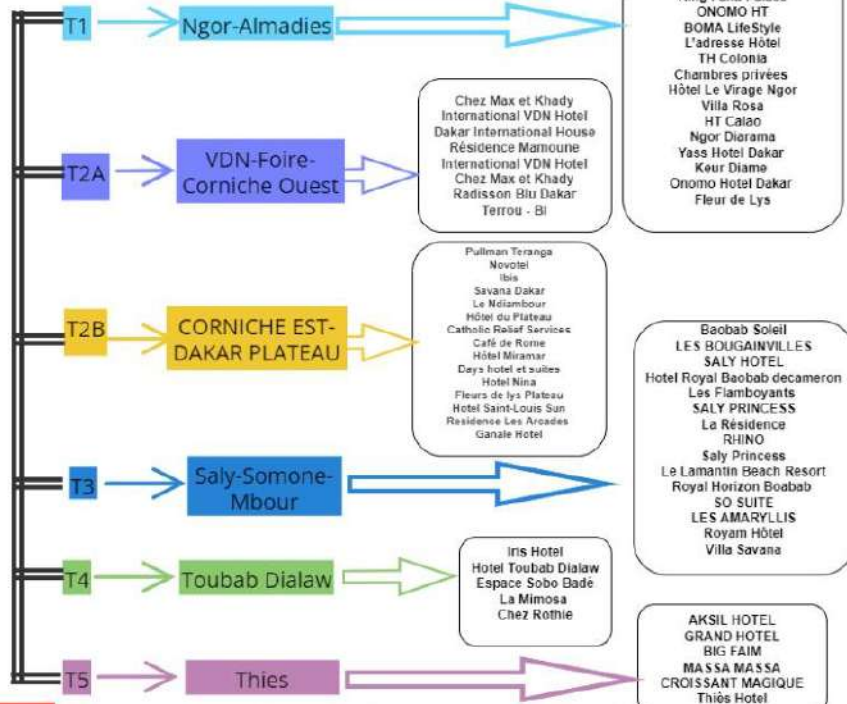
T1
Ngor-Almadies
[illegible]
ONOMO HT
BOMA LifeStyle
L'adresse Hôtel
TH Colonia
Chambres privées
Hôtel Le Virage Ngor
Villa Rosa
HT Calao
Ngor Diarama
Yass Hotel Dakar
Keur Diame
Onomo Hotel Dakar
Fleur de Lys

T2A
VDN-Foire-Corniche Ouest
Chez Max et Khady
International VDN Hotel
Dakar International House
Résidence Mamoune
International VDN Hotel
Chez Max et Khady
Radisson Blu Dakar
Terrou - Bi

T2B
CORNICHE EST-DAKAR PLATEAU
Pullman Teranga
Novotel
Ibis
Savana Dakar
Le Ndiambour
Hôtel du Plateau
Catholic Relief Services
Café de Rome
Hôtel Miramar
Days hotel et suites
Hotel Nina
Fleurs de lys Plateau
Hotel Saint-Louis Sun
Résidence Les Arcades
Ganale Hotel

T3
Saly-Somone-Mbour
Baobab Soleil
LES BOUGAINVILLES
SALY HOTEL
Hotel Royal Baobab decameron
Les Flamboyants
SALY PRINCESS
La Résidence
RHINO
Saly Princess
Le Lamantin Beach Resort
Royal Horizon Boabab
SO SUITE
LES AMARYLLIS
Royam Hôtel
Villa Savana

T4
Toubab Dialaw
Iris Hotel
Hotel Toubab Dialaw
Espace Sobo Badè
La Mimosa
Chez Rothie

T5
Thies
AKSIL HOTEL
GRAND HOTEL
BIG FAIM
MASSA MASSA
CROISSANT MAGIQUE
Thiès Hotel